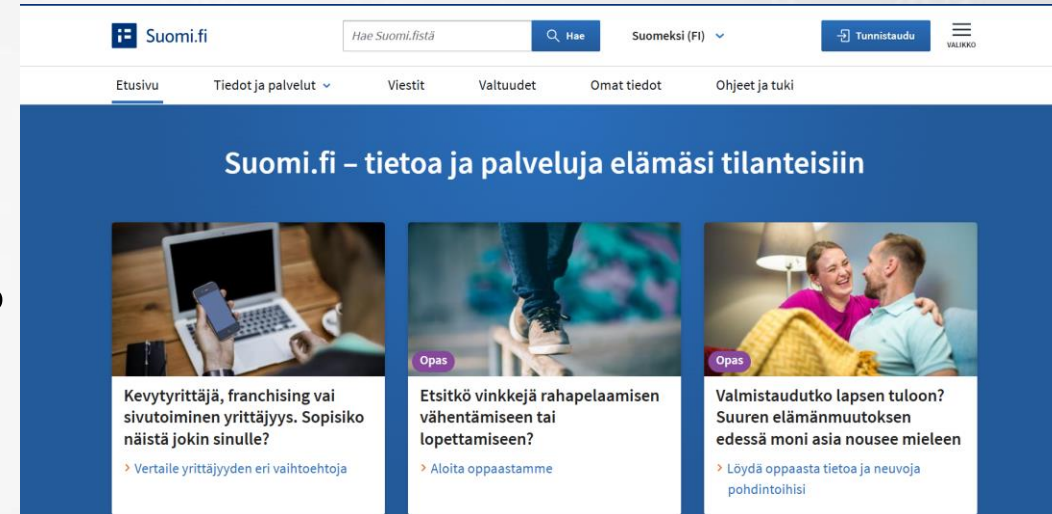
Suomi.fi

Hae Suomi.fistä

Hae

Suomeksi (FI)

Tunnistaudu

VALIKKO

Etusivu

Tiedot ja palvelut

Viestit

Valtuudet

Omat tiedot

Ohjeet ja tuki

Suomi.fi – tietoa ja palveluja elämäsi tilanteisiin

Kevytyrittäjä, franchising vai sivutoiminen yrittäjyys. Sopisiko näistä jokin sinulle?

> Vertaile yrittäjyyden eri vaihtoehtoja

Opas

Etsitkö vinkkejä rahapelaamisen vähentämiseen tai lopettamiseen?

> Aloita oppaastamme

Opas

Valmistaudutko lapsen tuloon? Suuren elämänmuutoksen edessä moni asia nousee mieleen

> Löydä oppaasta tietoa ja neuvoja pohdintoihisi